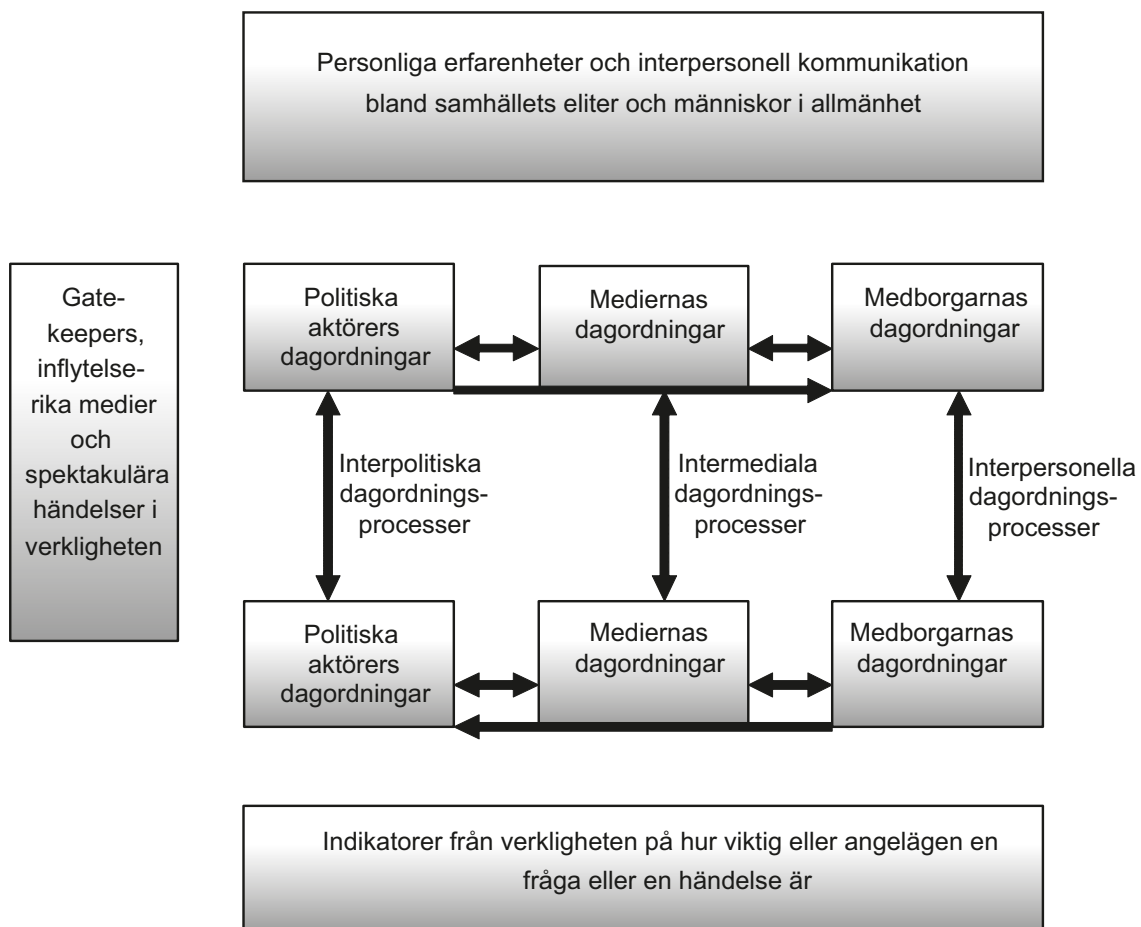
Personliga erfarenheter och interpersonell kommunikation bland samhällets eliter och människor i allmänhet

Gatekeepers, inflytelserika medier och spektakulära händelser i verkligheten

Politiska aktörers dagordningar

Mediernas dagordningar

Medborgarnas dagordningar

Interpolitiska dagordningsprocesser

Intermediala dagordningsprocesser

Interpersonella dagordningsprocesser

Politiska aktörers dagordningar

Mediernas dagordningar

Medborgarnas dagordningar

Indikatorer från verkligheten på hur viktig eller angelägen en fråga eller en händelse är